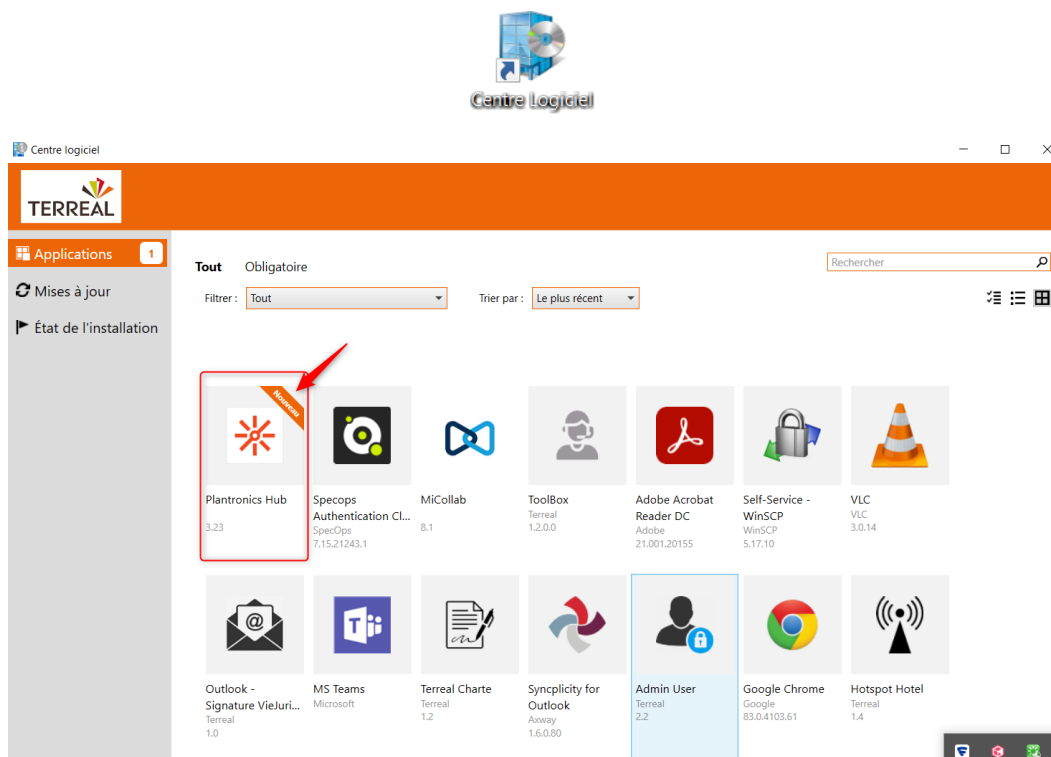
Centre Logiciel

Centre logiciel

TERREAL

Applications 1

Mises à jour

État de l'installation

Tout Obligatoire

Rechercher

Filtrer : Tout

Trier par : Le plus récent

Nouveau

Plantronics Hub
3.23

Specops Authentication Cl...
SpecOps
7.15.21243.1

MiCollab
8.1

ToolBox
Terreal
1.2.0.0

Adobe Acrobat Reader DC
Adobe
21.001.20155

Self-Service - WinSCP
WinSCP
5.17.10

VLC
VLC
3.0.14

Outlook - Signature VieJuri...
Terreal
1.0

MS Teams
Microsoft

Terreal Charte
Terreal
1.2

Syncplicity for Outlook
Axway
1.6.0.80

Admin User
Terreal
2.2

Google Chrome
Google
83.0.4103.61

Hotspot Hotel
Terreal
1.4